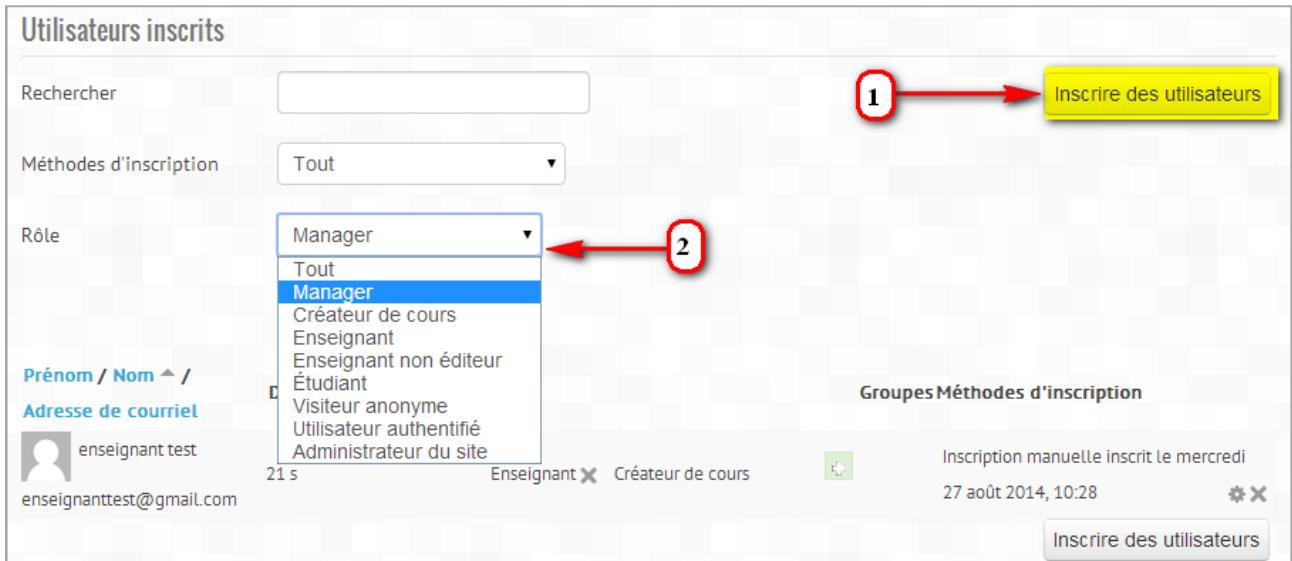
Utilisateurs inscrits

Rechercher

1

Inscrire des utilisateurs

Méthodes d'inscription

Tout

Rôle

Manager

2

Tout
Manager
Créateur de cours
Enseignant
Enseignant non éditeur
Étudiant
Visiteur anonyme
Utilisateur authentifié
Administrateur du site

Prénom / Nom /

Adresse de courriel

D

Groupes Méthodes d'inscription

enseignant test

enseignanttest@gmail.com

21 s

Enseignant

Créateur de cours

Inscription manuelle inscrit le mercredi 27 août 2014, 10:28

Inscrire des utilisateurs